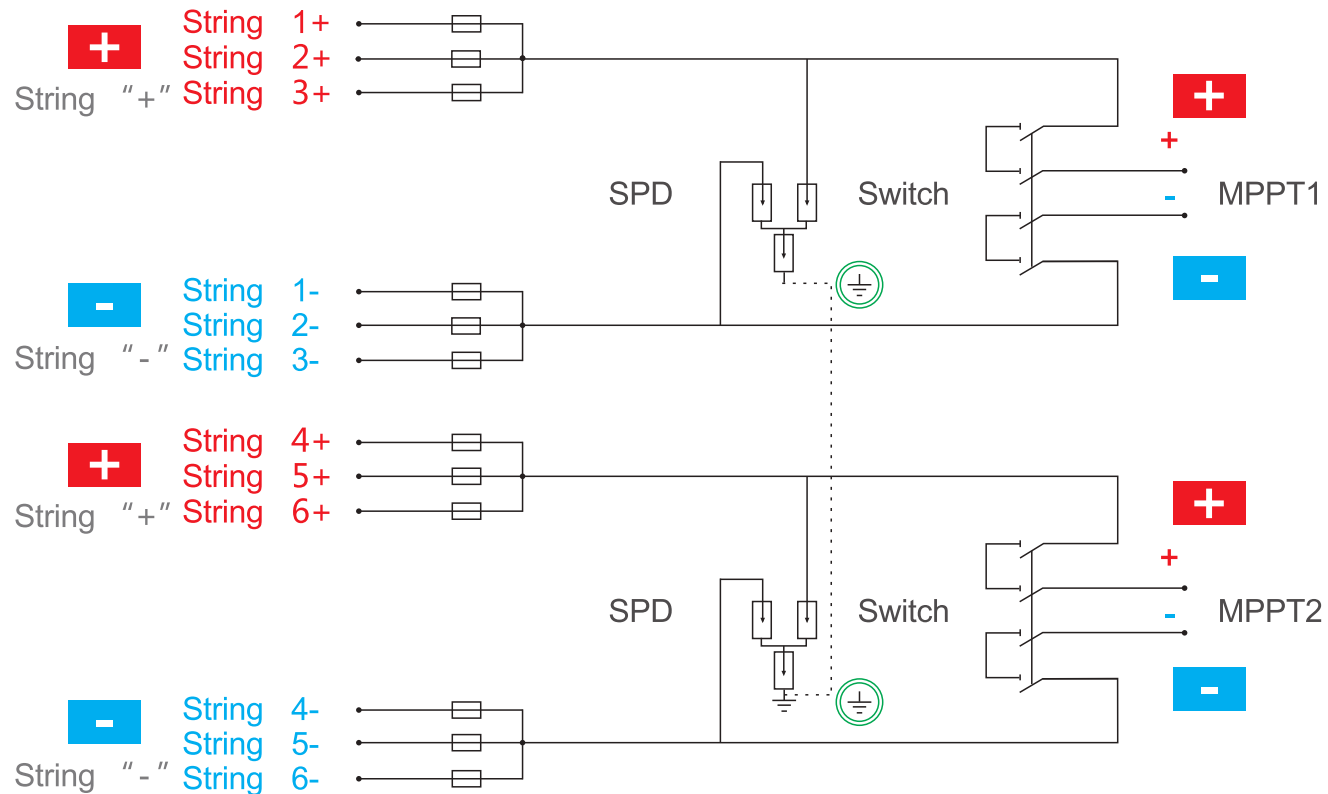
+
String "+"

String 1+
String 2+
String 3+

SPD

Switch

+
+
-
MPPT1
-

-
String "-"

String 1-
String 2-
String 3-

+
String "+"

String 4+
String 5+
String 6+

SPD

Switch

+
+
-
MPPT2
-

-
String "-"

String 4-
String 5-
String 6-